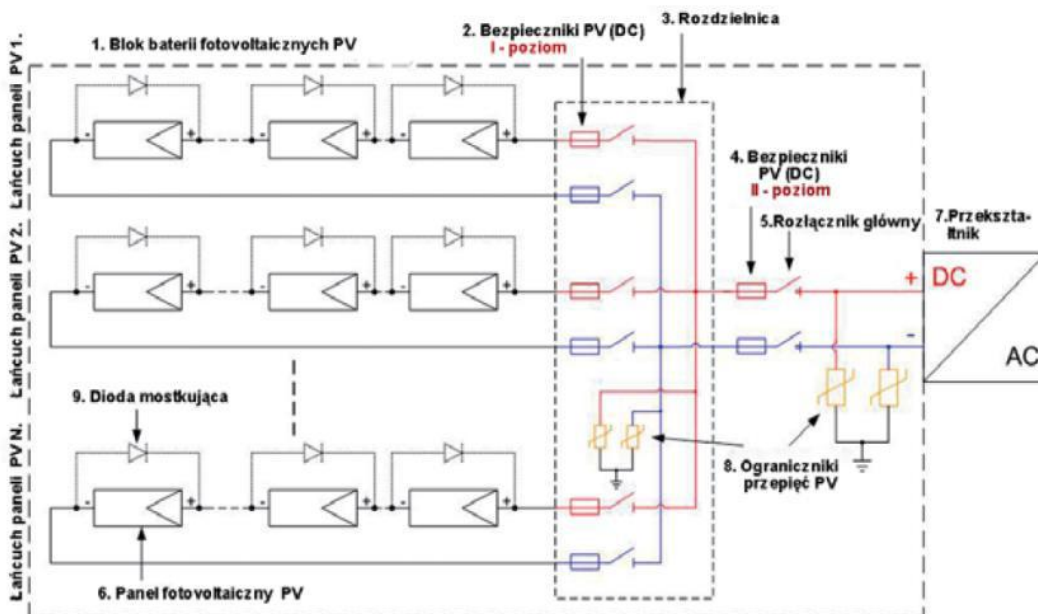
1. Blok baterii fotowoltaicznych PV

2. Bezpieczniki PV (DC)
I - poziom

3. Rozdzielnica

Łańcuch paneli PV 1.

4. Bezpieczniki PV (DC)
II - poziom

5. Rozłącznik główny

7. Przekształtnik

Łańcuch paneli PV 2.

+ DC

-

AC

9. Dioda mostkująca

Łańcuch paneli PV N.

8. Ograniczniki przepięć PV

6. Panel fotowoltaiczny PV